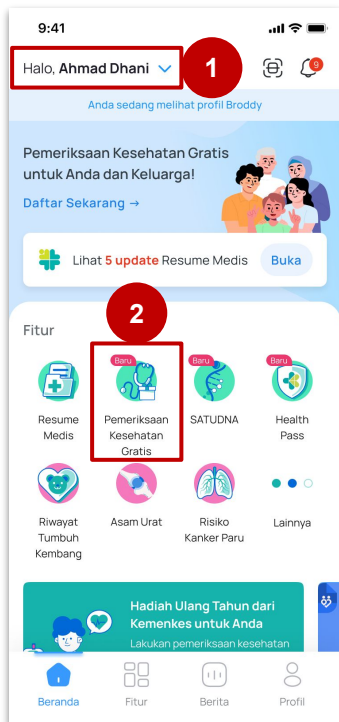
9:41

Halo, **Ahmad Dhani**

1

9

Anda sedang melihat profil Broddy

Pemeriksaan Kesehatan Gratis untuk Anda dan Keluarga!

Daftar Sekarang →

Lihat 5 update Resume Medis

Buka

2

Fitur

Resume Medis

Baru

Pemeriksaan Kesehatan Gratis

Baru

SATUDNA

Baru

Health Pass

Riwayat Tumbuh Kembang

Asam Urat

Risiko Kanker Paru

Lainnya

Hadiah Ulang Tahun dari Kemenkes untuk Anda

Lakukan pemeriksaan kesehatan

Beranda

Fitur

Berita

Profil